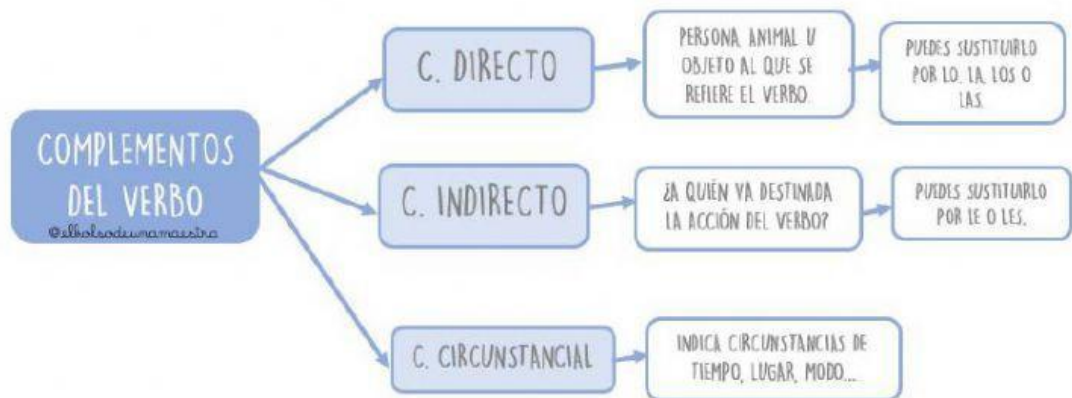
COMPLEMENTOS DEL VERBO
@elbolsodeunamaestra

C. DIRECTO

PERSONA ANIMAL U OBJETO AL QUE SE REFIERE EL VERBO.

PUEDES SUSTITUIRLO POR LO, LA, LOS O LAS.

C. INDIRECTO

¿A QUIÉN VA DESTINADA LA ACCIÓN DEL VERBO?

PUEDES SUSTITUIRLO POR LE O LES.

C. CIRCUNSTANCIAL

INDICA CIRCUNSTANCIAS DE TIEMPO, LUGAR, MODO...